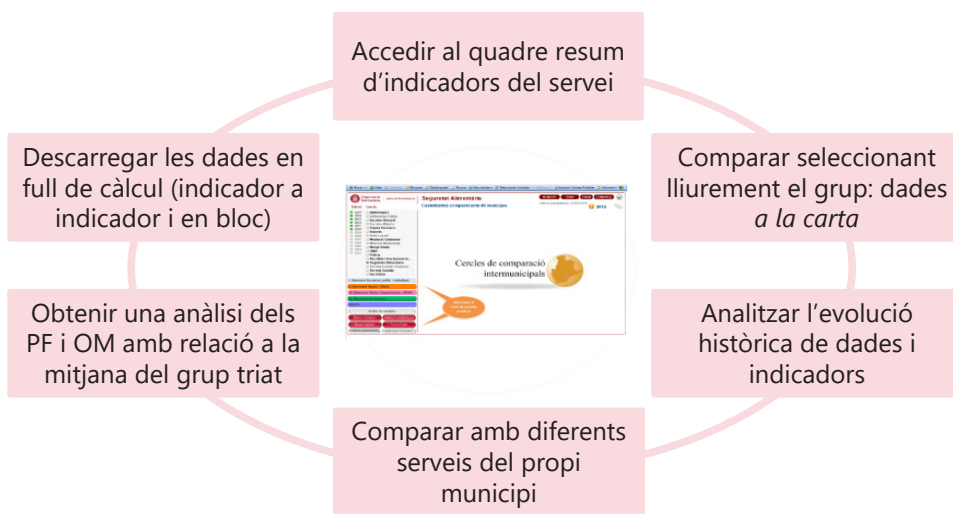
Accedir al quadre resum d'indicadors del servei

Descarregar les dades en full de càlcul (indicador a indicador i en bloc)

Comparar seleccionant lliurement el grup: dades *a la carta*

Seguretat Alimentària

Cercles de comparació intermunicipals

Obtenir una anàlisi dels PF i OM amb relació a la mitjana del grup triat

Analitzar l'evolució històrica de dades i indicadors

Comparar amb diferents serveis del propi municipi